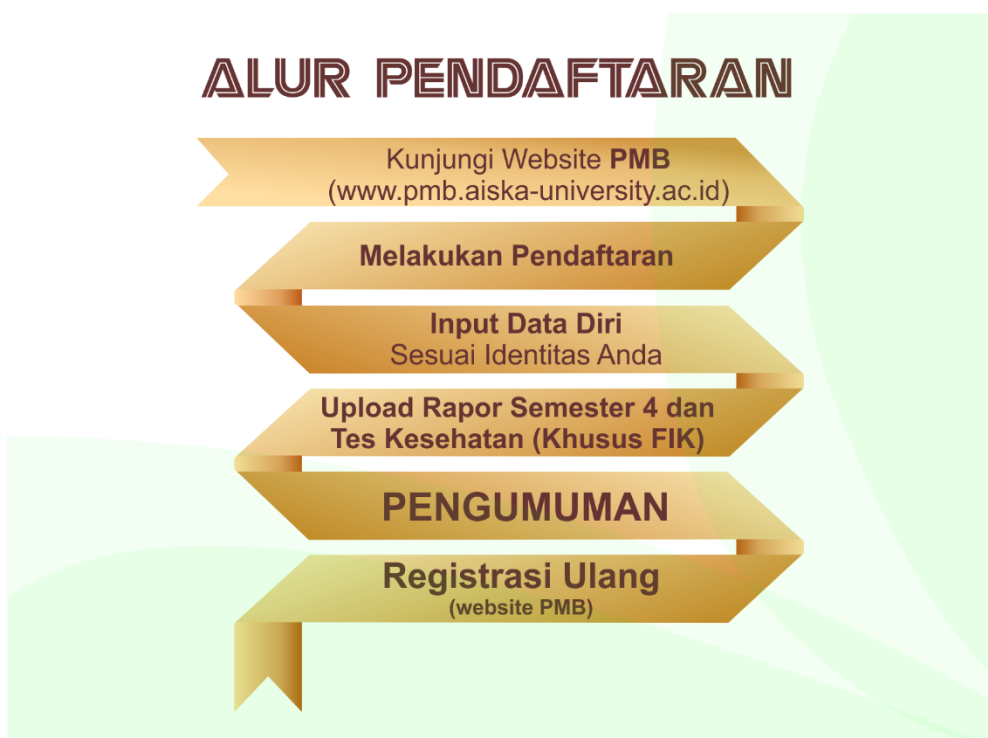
ALUR PENDAFTARAN

Kunjungi Website PMB
(www.pmb.aiska-university.ac.id)

Melakukan Pendaftaran

Input Data Diri
Sesuai Identitas Anda

Upload Rapor Semester 4 dan
Tes Kesehatan (Khusus FIK)

PENGUMUMAN

Registrasi Ulang
(website PMB)